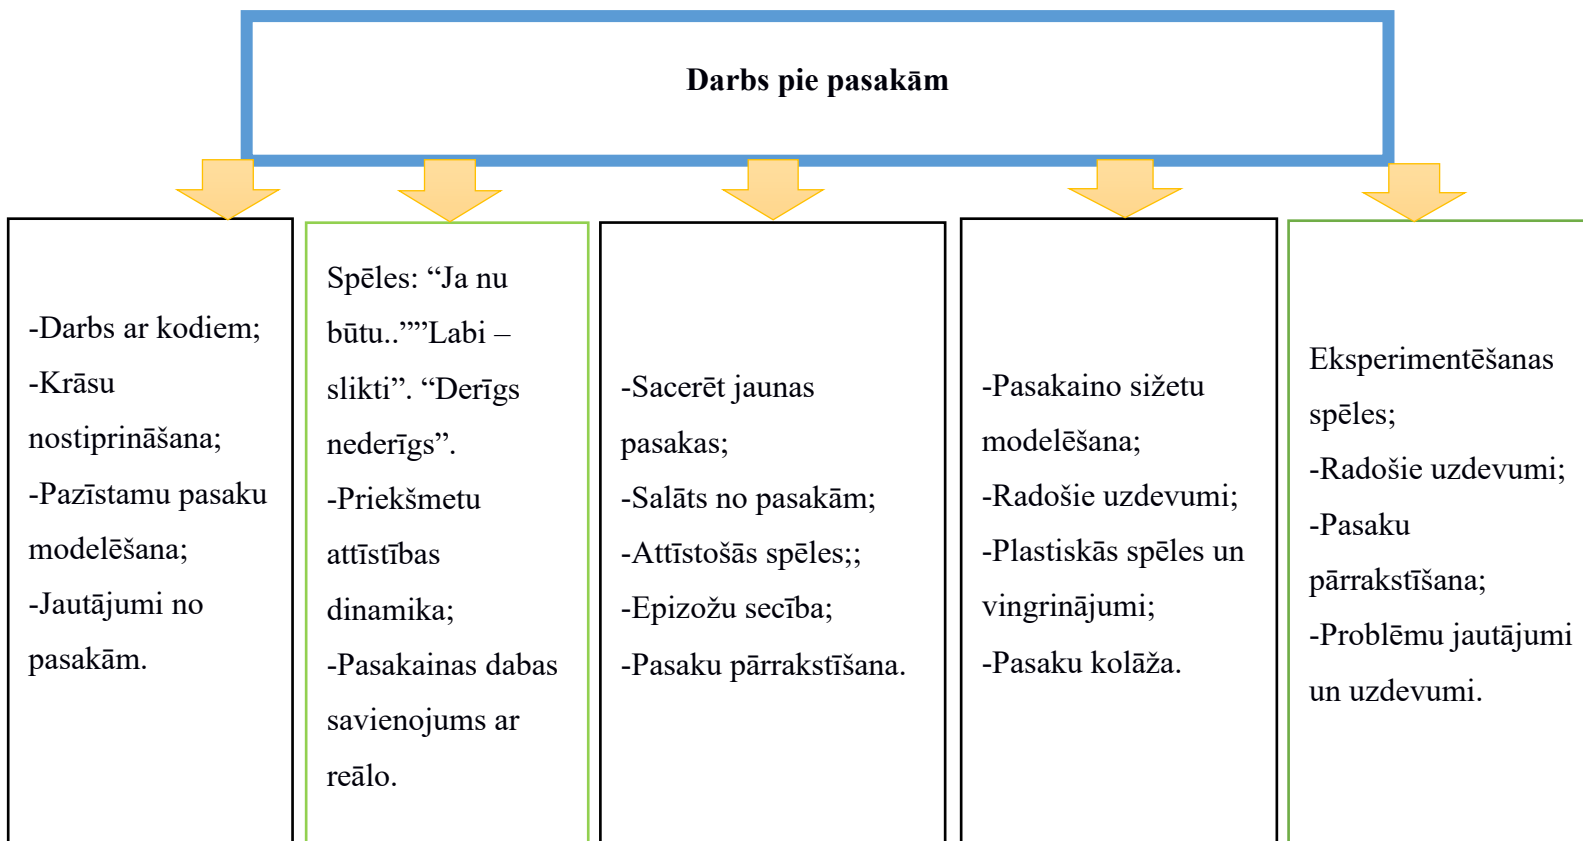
Darbs pie pasakām

-Darbs ar kodiem;
-Krāsu nostiprināšana;
-Pazīstamu pasaku modelēšana;
-Jautājumi no pasakām.

Spēles: “Ja nu būtu..””Labi – slikti”. “Derīgs nederīgs”.
-Priekšmetu attīstības dinamika;
-Pasakainas dabas savienojums ar reālo.

-Sacerēt jaunas pasakas;
-Salāts no pasakām;
-Attīstošās spēles;;
-Epizožu secība;
-Pasaku pārrakstīšana.

-Pasakaino sižetu modelēšana;
-Radošie uzdevumi;
-Plastiskās spēles un vingrinājumi;
-Pasaku kolāža.

Eksperimentēšanas spēles;
-Radošie uzdevumi;
-Pasaku pārrakstīšana;
-Problēmu jautājumi un uzdevumi.